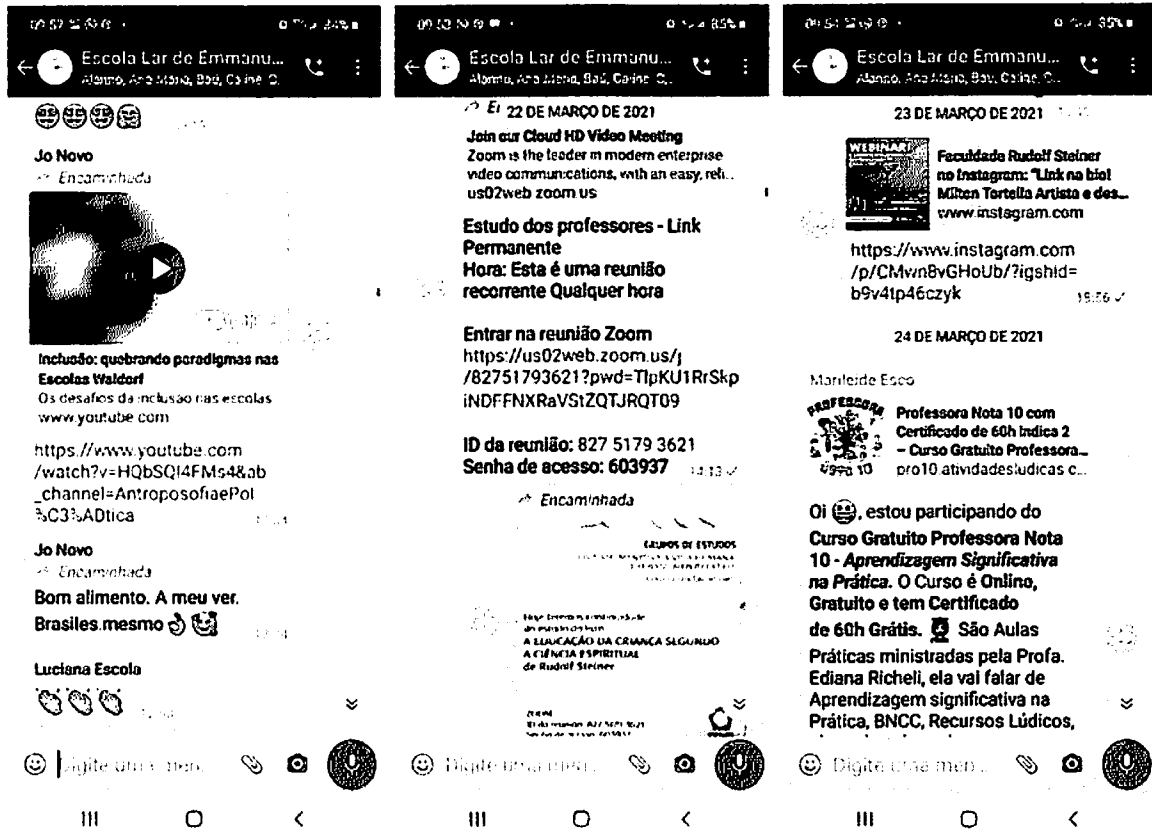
Escola Lar de Emmanu...
Alanno, Ana Maria, Bad, Caline, C.

Jo Novo
Encaminhada

Inclusão: quebrando paradigmas nas Escolas Waldorf
Os desafios da inclusão nas escolas
www.youtube.com

https://www.youtube.com/watch?v=HQbSQI4FMs4&ab_channel=AntroposofiaePol%C3%ADtica

Jo Novo
Encaminhada
Bom alimento. A meu ver. Brasiles.mesmo

Luciana Escola

Digite uma men...

Escola Lar de Emmanu...
Alanno, Ana Maria, Bad, Caline, C.

22 DE MARÇO DE 2021

Join our Cloud HD Video Meeting
Zoom is the leader in modern enterprise video communications, with an easy, reli...
us02web.zoom.us

Estudo dos professores - Link Permanente
Hora: Esta é uma reunião recorrente Qualquer hora

Entrar na reunião Zoom
https://us02web.zoom.us/j/82751793621?pwd=TlpKU1RrSkpiNDFFNXRaVStZQTJRQT09

ID da reunião: 827 5179 3621
Senha de acesso: 603937

Encaminhada

GRUPOS DE ESTUDOS
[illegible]
A EDUCAÇÃO DA CRIANÇA SEGUNDO A CIÊNCIA ESPIRITUAL
de Rudolf Steiner
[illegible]

Digite uma men...

Escola Lar de Emmanu...
Alanno, Ana Maria, Bad, Caline, C.

23 DE MARÇO DE 2021

WEBINAR
Faculdade Rudolf Steiner no Instagram: "Link na bio! Milton Tortella Artista e des...
www.instagram.com

https://www.instagram.com/p/CMvn8vGHoUb/?igshid=b9v4tp46czyk 19:56

24 DE MARÇO DE 2021

Marileide Esco
PROFESSORA NOTA 10
Professora Nota 10 com Certificado de 60h Indica 2 – Curso Gratuito Professora...
pro10.atividadesludicas.c...

Oi, estou participando do Curso Gratuito Professora Nota 10 - Aprendizagem Significativa na Prática. O Curso é Online, Gratuito e tem Certificado de 60h Grátis. São Aulas Práticas ministradas pela Profa. Ediana Richeli, ela vai falar de Aprendizagem significativa na Prática, BNCC, Recursos Lúdicos,

Digite uma men...